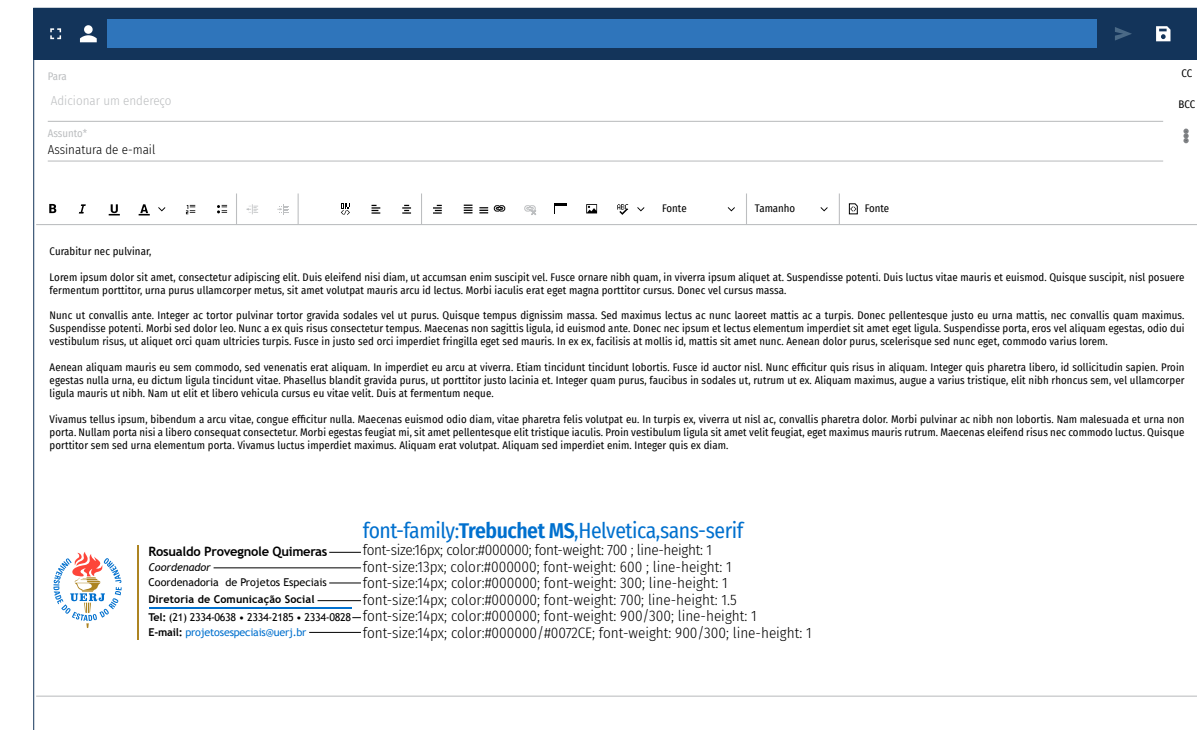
Para

Adicionar um endereço

CC

BCC

Assunto*

Assinatura de e-mail

B I U A Fonte Tamanho Fonte

Curabitur nec pulvinar,

Lorem ipsum dolor sit amet, consectetur adipiscing elit. Duis eleifend nisi diam, ut accumsan enim suscipit vel. Fusce ornare nibh quam, in viverra ipsum aliquet at. Suspendisse potenti. Duis luctus vitae mauris et euismod. Quisque suscipit, nisl posuere fermentum porttitor, urna purus ullamcorper metus, sit amet volutpat mauris arcu id lectus. Morbi iaculis erat eget magna porttitor cursus. Donec vel cursus massa.

Nunc ut convallis ante. Integer ac tortor pulvinar tortor gravida sodales vel ut purus. Quisque tempus dignissim massa. Sed maximus lectus ac nunc laoreet mattis ac a turpis. Donec pellentesque justo eu urna mattis, nec convallis quam maximus. Suspendisse potenti. Morbi sed dolor leo. Nunc a ex quis risus consectetur tempus. Maecenas non sagittis ligula, id euismod ante. Donec nec ipsum et lectus elementum imperdiet sit amet eget ligula. Suspendisse porta, eros vel aliquam egestas, odio dui vestibulum risus, ut aliquet orci quam ultricies turpis. Fusce in justo sed orci imperdiet fringilla eget sed mauris. In ex ex, facilisis at mollis id, mattis sit amet nunc. Aenean dolor purus, scelerisque sed nunc eget, commodo varius lorem.

Aenean aliquam mauris eu sem commodo, sed venenatis erat aliquam. In imperdiet eu arcu at viverra. Etiam tincidunt tincidunt lobortis. Fusce id auctor nisl. Nunc efficitur quis risus in aliquam. Integer quis pharetra libero, id sollicitudin sapien. Proin egestas nulla urna, eu dictum ligula tincidunt vitae. Phasellus blandit gravida purus, ut porttitor justo lacinia et. Integer quam purus, faucibus in sodales ut, rutrum ut ex. Aliquam maximus, augue a varius tristique, elit nibh rhoncus sem, vel ullamcorper ligula mauris ut nibh. Nam ut elit et libero vehicula cursus eu vitae velit. Duis at fermentum neque.

Vivamus tellus ipsum, bibendum a arcu vitae, congue efficitur nulla. Maecenas euismod odio diam, vitae pharetra felis volutpat eu. In turpis ex, viverra ut nisl ac, convallis pharetra dolor. Morbi pulvinar ac nibh non lobortis. Nam malesuada et urna non porta. Nullam porta nisi a libero consequat consectetur. Morbi egestas feugiat mi, sit amet pellentesque elit tristique iaculis. Proin vestibulum ligula sit amet velit feugiat, eget maximus mauris rutrum. Maecenas eleifend risus nec commodo luctus. Quisque porttitor sem sed urna elementum porta. Vivamus luctus imperdiet maximus. Aliquam erat volutpat. Aliquam sed imperdiet enim. Integer quis ex diam.

font-family:Trebuchet MS,Helvetica,sans-serif

UNIVERSIDADE DO ESTADO DO RIO DE JANEIRO UERJ

Rosualdo Provegnole Quimeras — font-size:16px; color:#000000; font-weight: 700 ; line-height: 1
Coordenador — font-size:13px; color:#000000; font-weight: 600 ; line-height: 1
Coordenadoria de Projetos Especiais — font-size:14px; color:#000000; font-weight: 300; line-height: 1
Diretoria de Comunicação Social — font-size:14px; color:#000000; font-weight: 700; line-height: 1.5
Tel: (21) 2334-0638 • 2334-2185 • 2334-0828 — font-size:14px; color:#000000; font-weight: 900/300; line-height: 1
E-mail: projetosespeciais@uerj.br — font-size:14px; color:#000000/#0072CE; font-weight: 900/300; line-height: 1